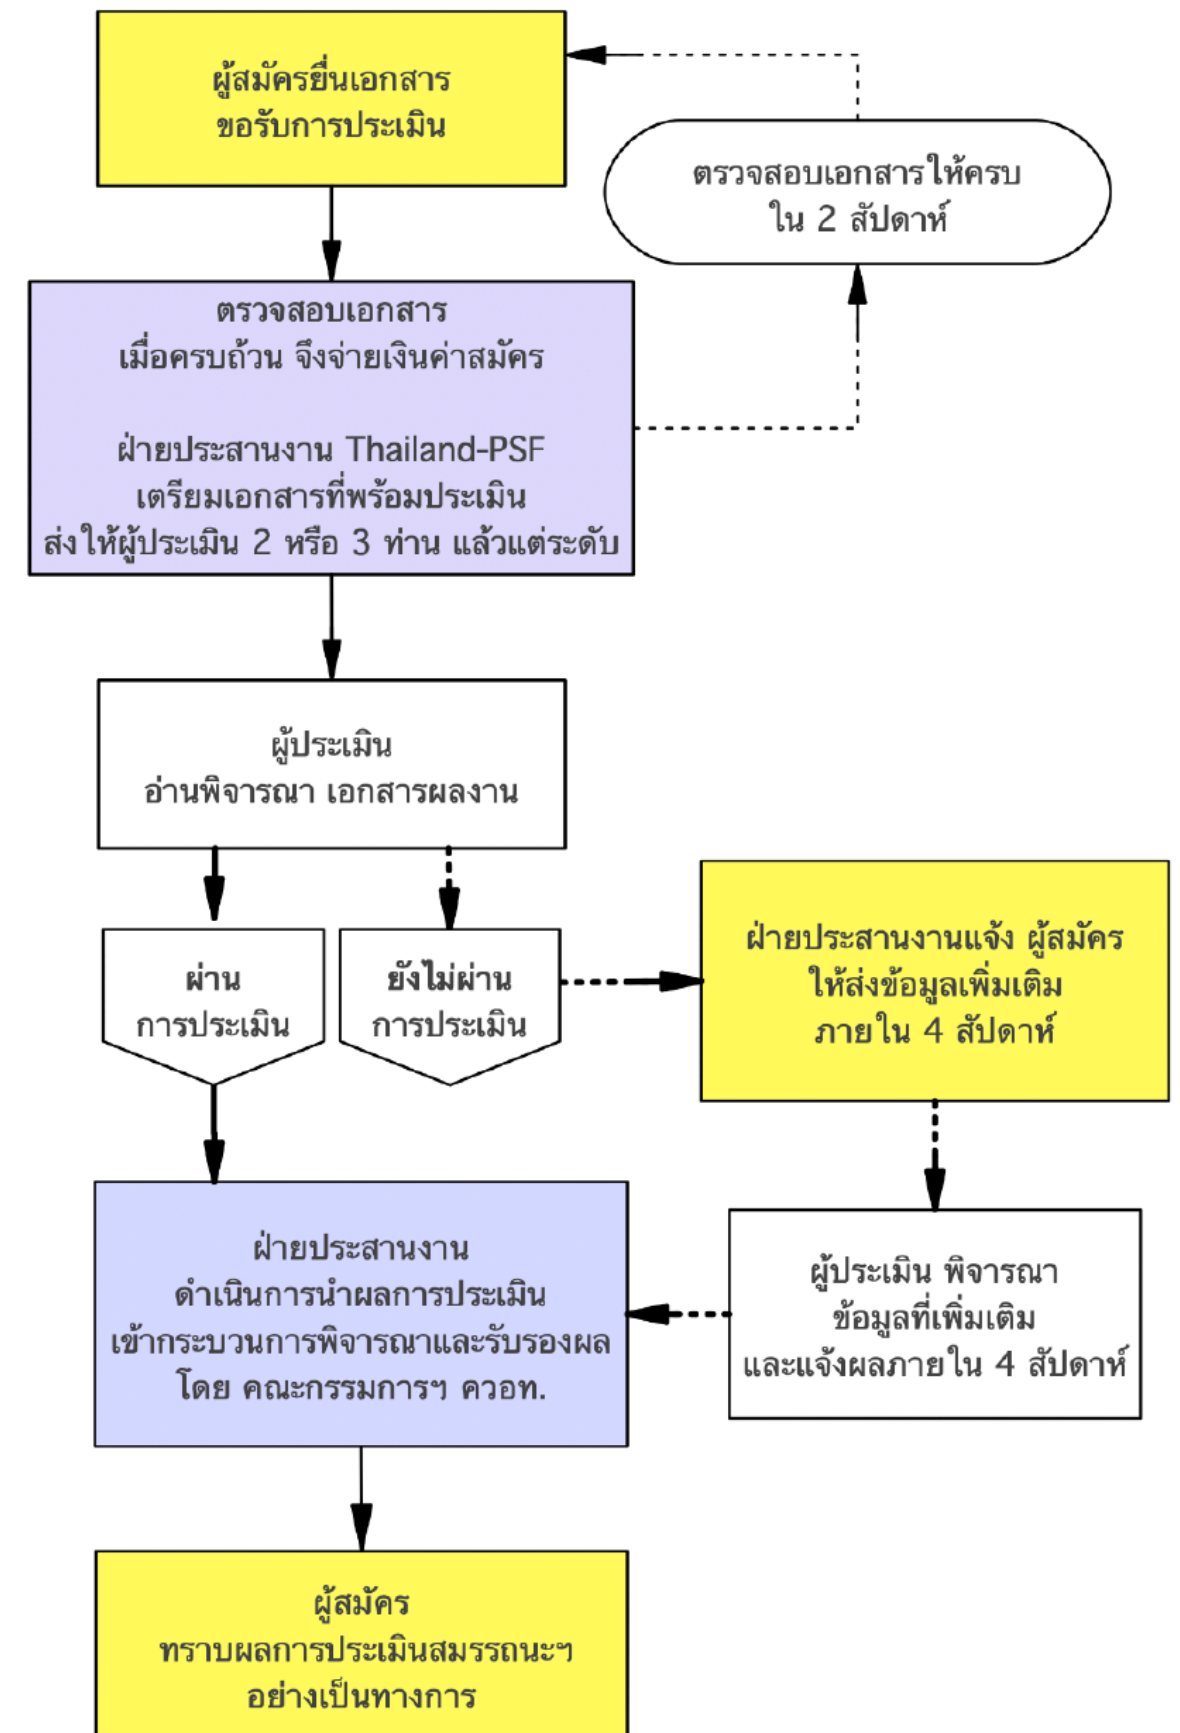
ผู้สมัครยื่นเอกสาร
ขอรับการประเมิน

ตรวจสอบเอกสารให้ครบ
ใน 2 สัปดาห์

ตรวจสอบเอกสาร
เมื่อครบถ้วน จึงจ่ายเงินค่าสมัคร

ฝ่ายประสานงาน Thailand-PSF
เตรียมเอกสารที่พร้อมประเมิน
ส่งให้ผู้ประเมิน 2 หรือ 3 ท่าน แล้วแต่ระดับ

ผู้ประเมิน
อ่านพิจารณา เอกสารผลงาน

ผ่าน
การประเมิน

ยังไม่ผ่าน
การประเมิน

ฝ่ายประสานงานแจ้ง ผู้สมัคร
ให้ส่งข้อมูลเพิ่มเติม
ภายใน 4 สัปดาห์

ฝ่ายประสานงาน
ดำเนินการนำผลการประเมิน
เข้ากระบวนการพิจารณาและรับรองผล
โดย คณะกรรมการฯ ควอท.

ผู้ประเมิน พิจารณา
ข้อมูลที่เพิ่มเติม
และแจ้งผลภายใน 4 สัปดาห์

ผู้สมัคร
ทราบผลการประเมินสมรรถนะฯ
อย่างเป็นทางการ